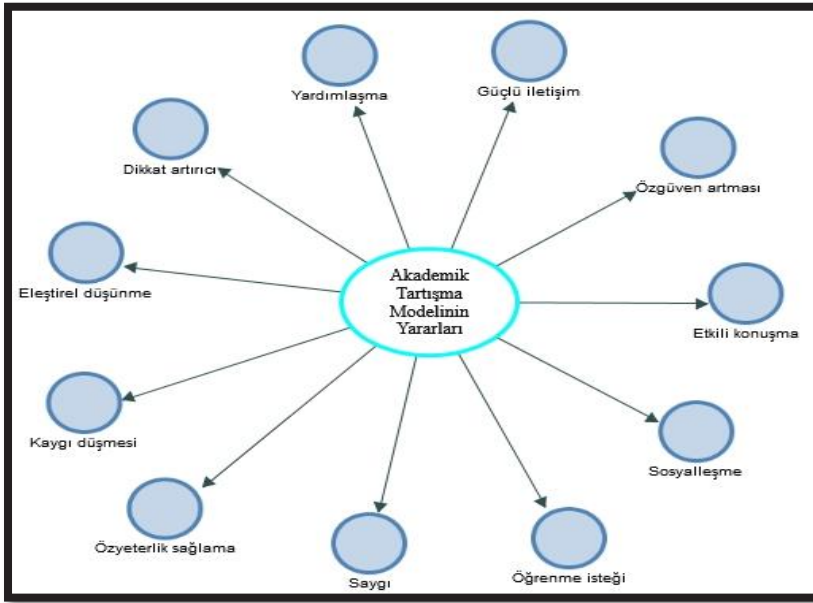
Akademik Tartışma Modelinin Yararları

Yardımlaşma

Güçlü iletişim

Dikkat artırıcı

Özgüven artması

Eleştirel düşünme

Etkili konuşma

Kaygı düşmesi

Sosyalleşme

Özyeterlik sağlama

Saygı

Öğrenme isteği